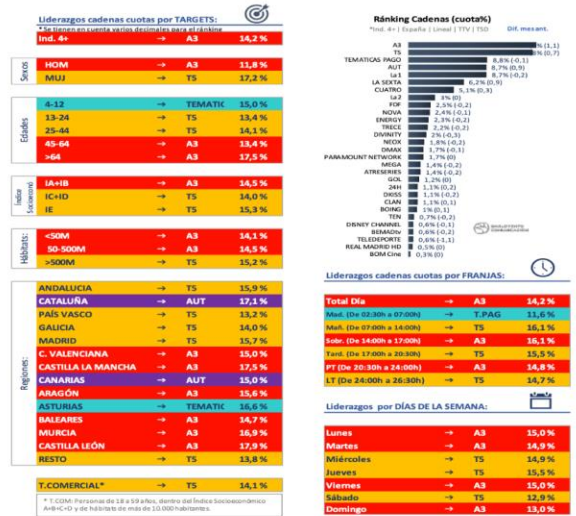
Liderazgos cadenas cuotas por TARGETS:
* Se tienen en cuenta varios decimales para el ránking

| | | | |
|---|---|---|---|
| Ind. 4+ | → | A3 | 14,2 % |

Sexos
| | | | |
|---|---|---|---|
| HOM | → | A3 | 11,8 % |
| MUJ | → | T5 | 17,2 % |

Edades
| | | | |
|---|---|---|---|
| 4-12 | → | TEMATIC | 15,0 % |
| 13-24 | → | T5 | 13,4 % |
| 25-44 | → | T5 | 14,1 % |
| 45-64 | → | A3 | 13,4 % |
| >64 | → | A3 | 17,5 % |

Índice Socioeconómico
| | | | |
|---|---|---|---|
| IA+IB | → | A3 | 14,5 % |
| IC+ID | → | T5 | 14,0 % |
| IE | → | T5 | 15,3 % |

Hábitats:
| | | | |
|---|---|---|---|
| <50M | → | A3 | 14,1 % |
| 50-500M | → | A3 | 14,5 % |
| >500M | → | T5 | 15,2 % |

Regiones:
| | | | |
|---|---|---|---|
| ANDALUCIA | → | T5 | 15,9 % |
| CATALUÑA | → | AUT | 17,1 % |
| PAÍS VASCO | → | T5 | 13,2 % |
| GALICIA | → | T5 | 14,0 % |
| MADRID | → | T5 | 15,7 % |
| C. VALENCIANA | → | A3 | 15,0 % |
| CASTILLA LA MANCHA | → | A3 | 17,5 % |
| CANARIAS | → | AUT | 15,0 % |
| ARAGÓN | → | A3 | 15,6 % |
| ASTURIAS | → | TEMATIC | 16,6 % |
| BALEARES | → | A3 | 14,7 % |
| MURCIA | → | A3 | 16,9 % |
| CASTILLA LEÓN | → | A3 | 17,9 % |
| RESTO | → | T5 | 13,8 % |

| | | | |
|---|---|---|---|
| T.COMERCIAL* | → | T5 | 14,1 % |

* T.COM: Personas de 18 a 59 años, dentro del Índice Socioeconómico A+B+C+D y de hábitats de más de 10.000 habitantes.

Ránking Cadenas (cuota%)
*Ind. 4+ | España | Lineal | TTV | TSD
Dif. mesant.

A3 4% (1,1)
T5 8% (0,7)
TEMATICAS PAGO 8,8% (-0,1)
AUT 8,7% (0,9)
La 1 8,7% (-0,2)
LA SEXTA 6,2% (0,9)
CUATRO 5,1% (0,3)
La 2 3% (0)
FDF 2,5% (-0,2)
NOVA 2,4% (-0,1)
ENERGY 2,3% (-0,2)
TRECE 2,2% (-0,2)
DIVINITY 2% (-0,3)
NEOX 1,8% (-0,2)
DMAX 1,7% (-0,1)
PARAMOUNT NETWORK 1,7% (0)
MEGA 1,4% (-0,2)
ATRESERIES 1,4% (-0,2)
GOL 1,2% (0)
24H 1,1% (0,2)
DKISS 1,1% (-0,2)
CLAN 1,1% (0,1)
BOING 1% (0,1)
TEN 0,7% (-0,2)
DISNEY CHANNEL 0,6% (-0,1)
BEMADtv 0,6% (-0,2)
TELEDEPORTE 0,6% (-1,1)
REAL MADRID HD 0,5% (0)
BOM Cine 0,3% (0)

Liderazgos cadenas cuotas por FRANJAS:

| | | | |
|---|---|---|---|
| Total Día | → | A3 | 14,2 % |
| Mad. (De 02:30h a 07:00h) | → | T.PAG | 11,6 % |
| Mañ. (De 07:00h a 14:00h) | → | T5 | 16,1 % |
| Sobr. (De 14:00h a 17:00h) | → | A3 | 16,1 % |
| Tard. (De 17:00h a 20:30h) | → | T5 | 15,5 % |
| PT (De 20:30h a 24:00h) | → | A3 | 14,8 % |
| LT (De 24:00h a 26:30h) | → | T5 | 14,7 % |

Liderazgos por DÍAS DE LA SEMANA:

| | | | |
|---|---|---|---|
| Lunes | → | A3 | 15,0 % |
| Martes | → | A3 | 14,9 % |
| Miércoles | → | A3 | 14,9 % |
| Jueves | → | T5 | 15,5 % |
| Viernes | → | A3 | 15,0 % |
| Sábado | → | T5 | 12,9 % |
| Domingo | → | A3 | 13,0 % |